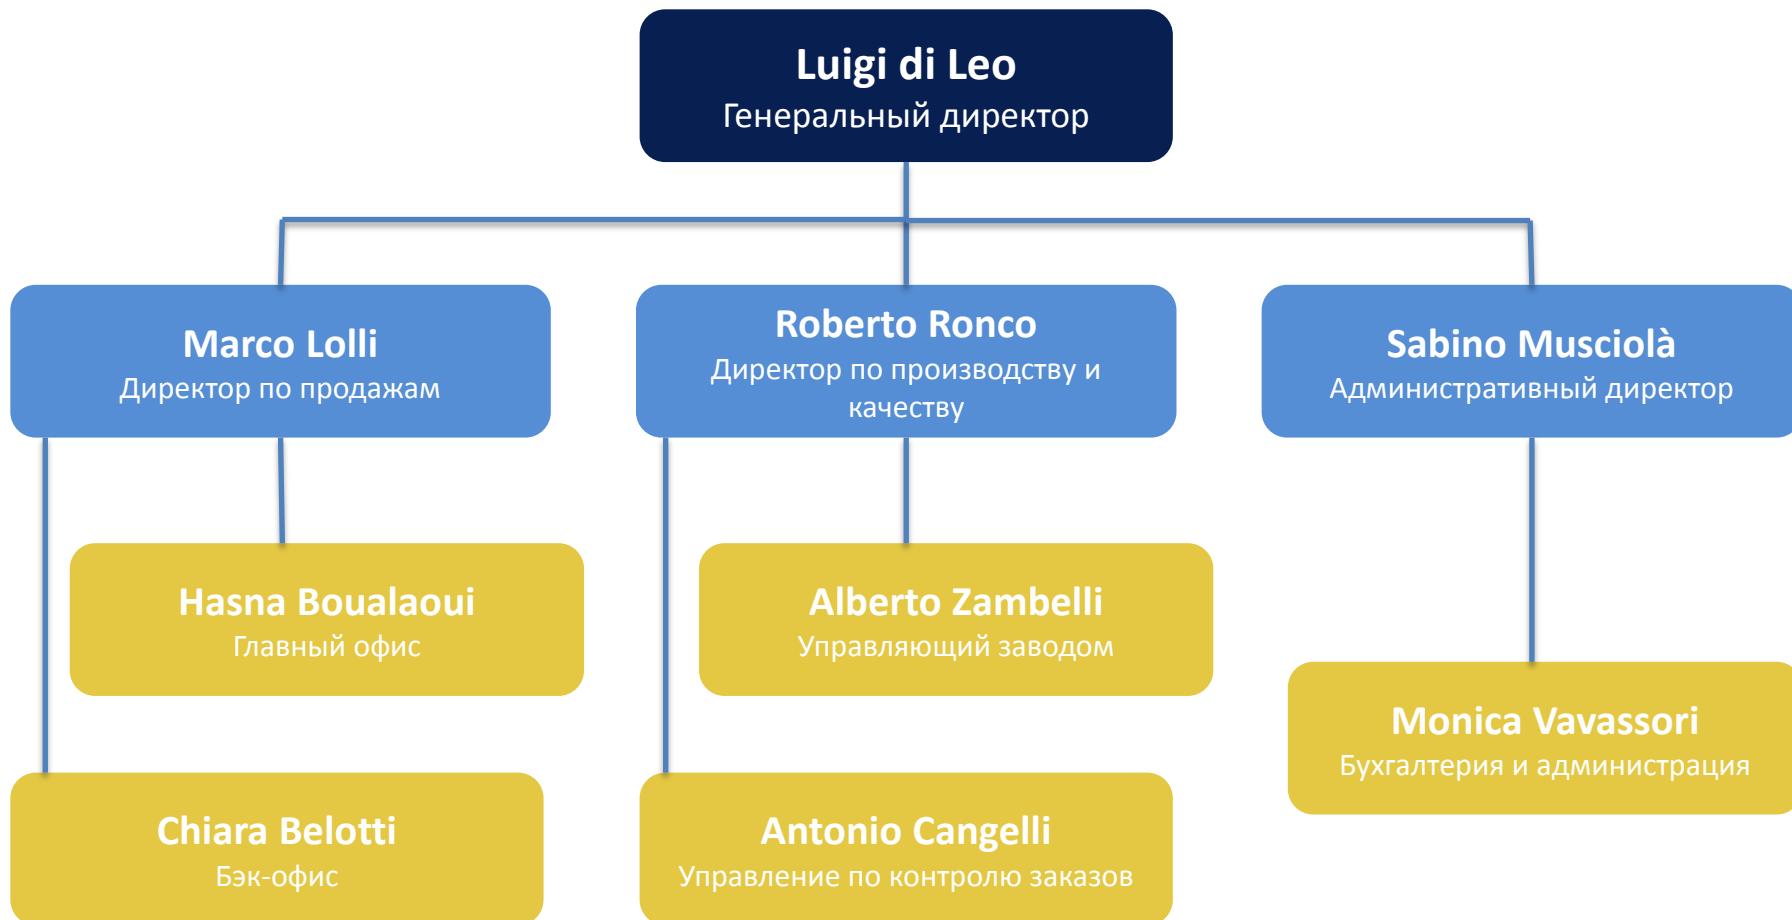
Luigi di Leo
Генеральный директор

Marco Lolli
Директор по продажам

Roberto Ronco
Директор по производству и качеству

Sabino Musciolà
Административный директор

Hasna Boualaoui
Главный офис

Alberto Zambelli
Управляющий заводом

Monica Vavassori
Бухгалтерия и администрация

Chiara Belotti
Бэк-офис

Antonio Cangelli
Управление по контролю заказов